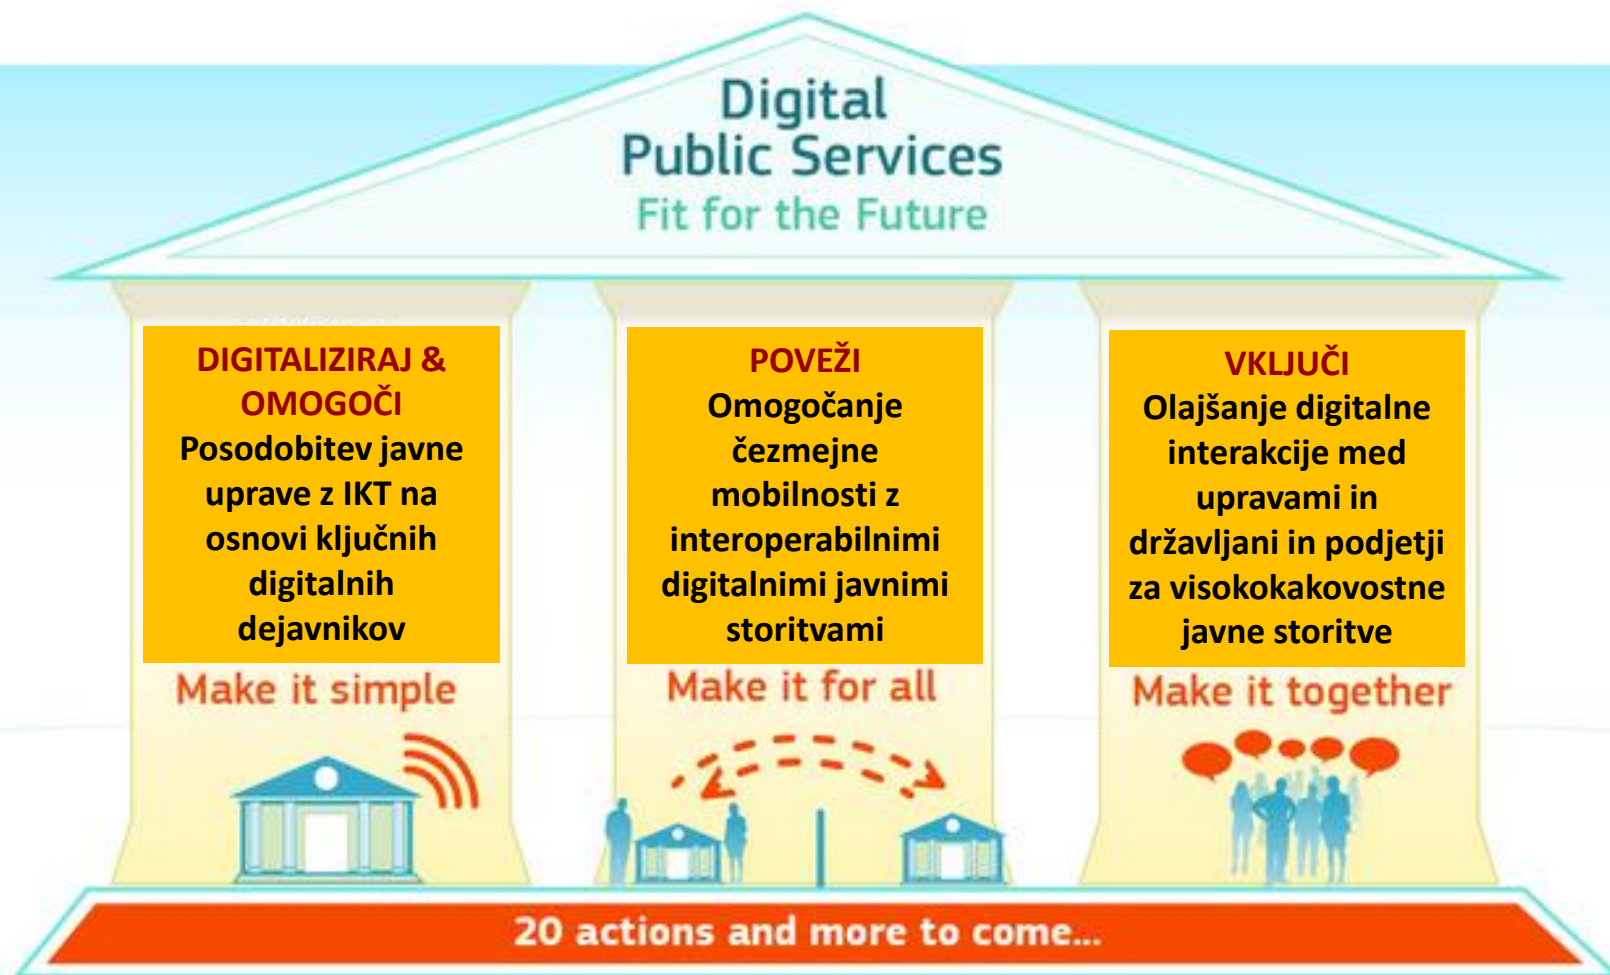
Digital
Public Services
Fit for the Future

DIGITALIZIRAJ & OMOGOČI
Posodobitev javne uprave z IKT na osnovi ključnih digitalnih dejavnikov

Make it simple

POVEŽI
Omogočanje čezmejne mobilnosti z interoperabilnimi digitalnimi javnimi storitvami

Make it for all

VKLJUČI
Olajšanje digitalne interakcije med upravami in državljani in podjetji za visokokakovostne javne storitve

Make it together

20 actions and more to come...